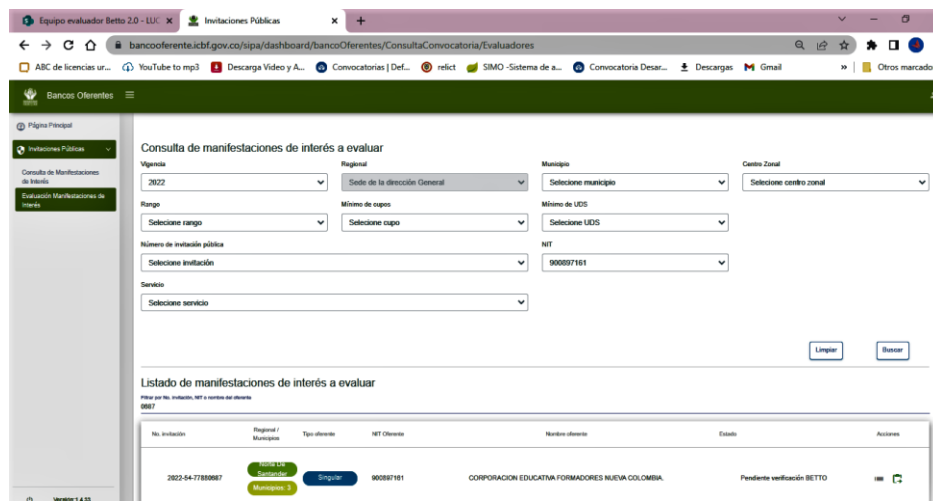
Equipo evaluador Betto 2.0 - LUC ×
Invitaciones Públicas ×
+

bancooferente.icbf.gov.co/sipa/dashboard/bancoOferentes/ConsultaConvocatoria/Evaluadores

ABC de licencias ur... YouTube to mp3 Descarga Video y A... Convocatorias | Def... relict SIMO -Sistema de a... Convocatoria Desar... Descargas Gmail » Otros marcado

Bancos Oferentes ≡

Página Principal
Invitaciones Públicas
Consulta de Manifestaciones de Interés
Evaluación Manifestaciones de Interés

Consulta de manifestaciones de interés a evaluar

Vigencia
2022
Regional
Sede de la dirección General
Municipio
Selecione municipio
Centro Zonal
Selecione centro zonal
Rango
Selecione rango
Mínimo de cupos
Selecione cupo
Mínimo de UDS
Selecione UDS
Número de invitación pública
Selecione invitación
NIT
900897161
Servicio
Selecione servicio

Limpiar
Buscar

Listado de manifestaciones de interés a evaluar
Filtrar por No. invitación, NIT o nombre del oferente
0887

| No. invitación | Regional / Municipios | Tipo oferente | NIT Oferente | Nombre oferente | Estado | Acciones |
|---|---|---|---|---|---|---|
| 2022-54-77880887 | Norte De Santander Municipios : 3 | Singular | 900897161 | CORPORACION EDUCATIVA FORMADORES NUEVA COLOMBIA. | Pendiente verificación BETTO | |

Versión:1.4.33